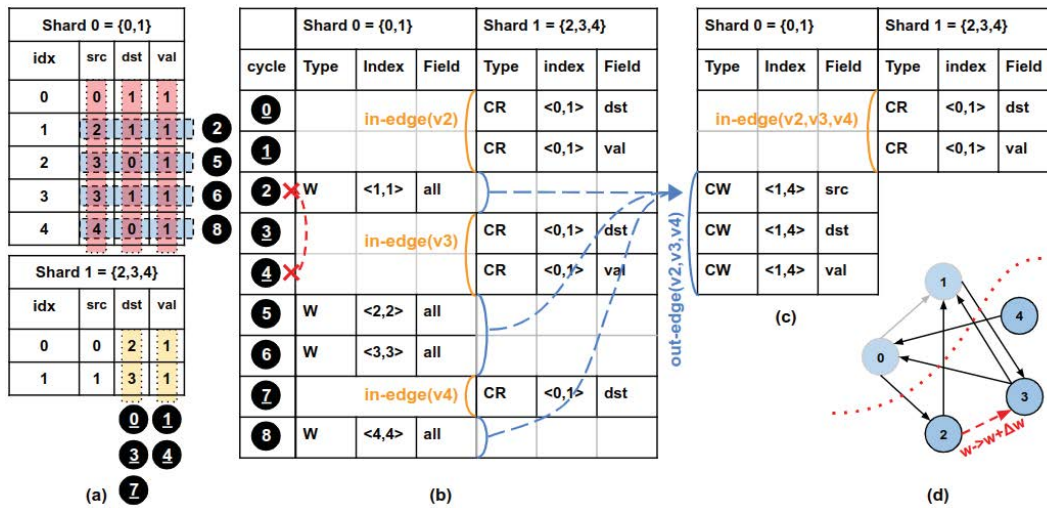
Shard 0 = {0,1}

| idx | src | dst | val |
|---|---|---|---|
| 0 | 0 | 1 | 1 |
| 1 | 2 | 1 | 1 |
| 2 | 3 | 0 | 1 |
| 3 | 3 | 1 | 1 |
| 4 | 4 | 0 | 1 |

2 5 6 8

Shard 1 = {2,3,4}

| idx | src | dst | val |
|---|---|---|---|
| 0 | 0 | 2 | 1 |
| 1 | 1 | 3 | 1 |

0 1 3 4 7

(a)

| cycle | Shard 0 = {0,1} Type | Index | Field | Shard 1 = {2,3,4} Type | index | Field |
|---|---|---|---|---|---|---|
| 0 | | | | CR | <0,1> | dst |
| 1 | | | | CR | <0,1> | val |
| 2 | W | <1,1> | all | | | |
| 3 | | | | CR | <0,1> | dst |
| 4 | | | | CR | <0,1> | val |
| 5 | W | <2,2> | all | | | |
| 6 | W | <3,3> | all | | | |
| 7 | | | | CR | <0,1> | dst |
| 8 | W | <4,4> | all | | | |

in-edge(v2)
in-edge(v3)
in-edge(v4)
out-edge(v2,v3,v4)

(b)

| Shard 0 = {0,1} Type | Index | Field | Shard 1 = {2,3,4} Type | index | Field |
|---|---|---|---|---|---|
| | | | CR | <0,1> | dst |
| | | | CR | <0,1> | val |
| CW | <1,4> | src | | | |
| CW | <1,4> | dst | | | |
| CW | <1,4> | val | | | |

in-edge(v2,v3,v4)

(c)

1 4 0 3 2
w->w+Δw

(d)